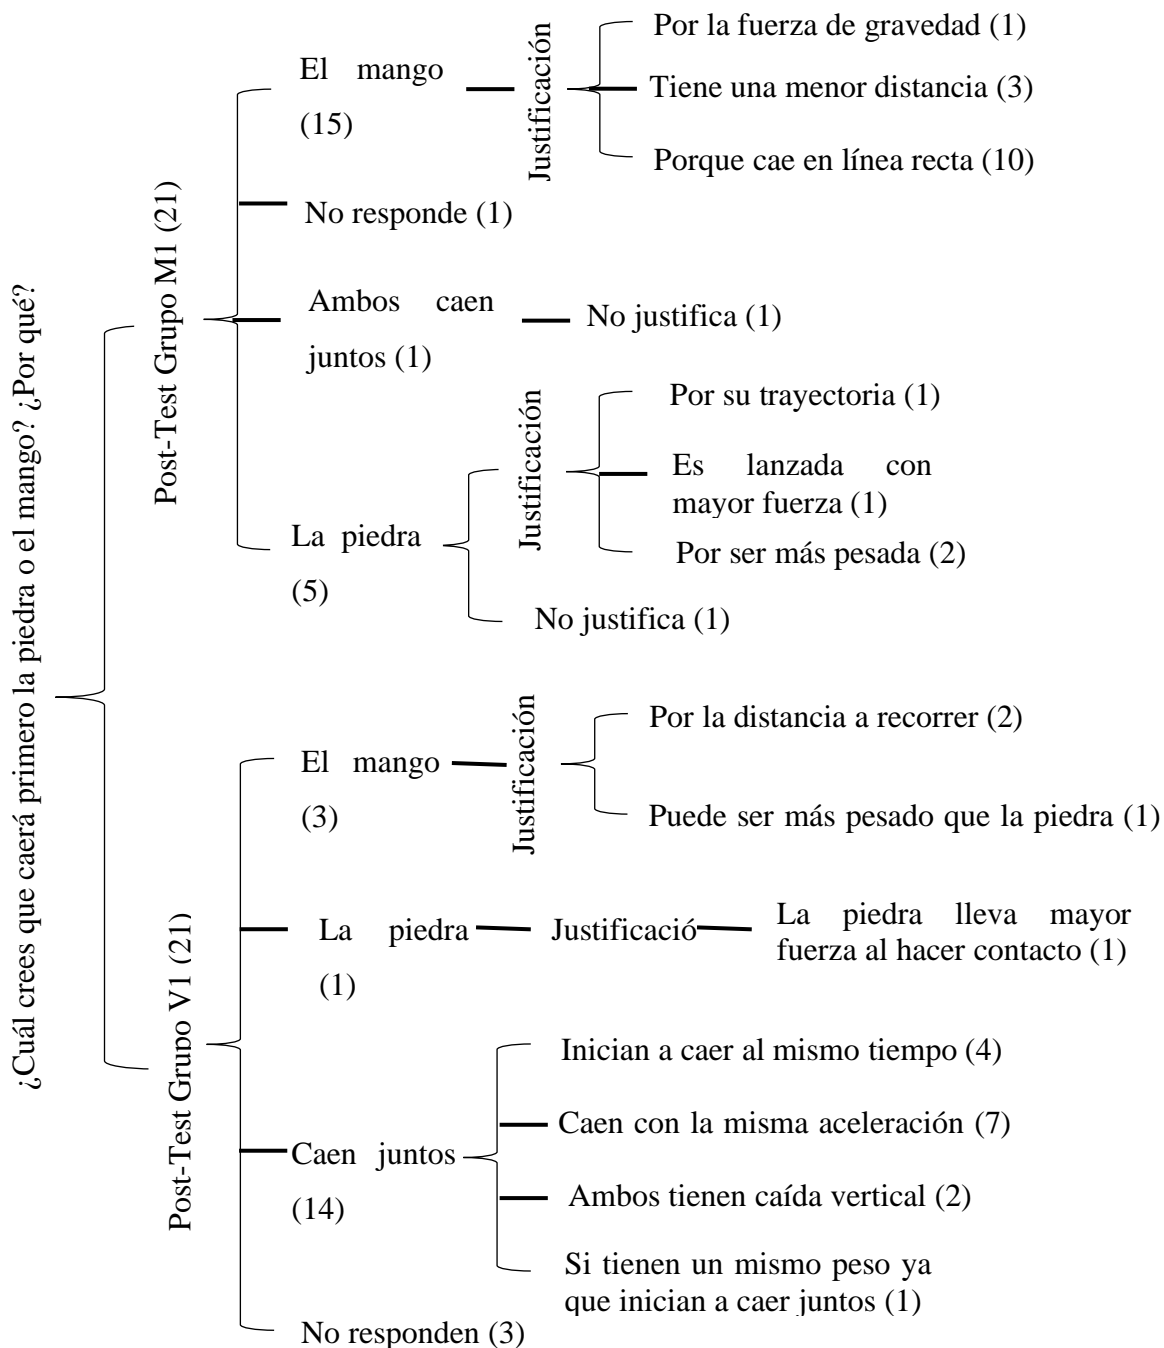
¿Cuál crees que caerá primero la piedra o el mango? ¿Por qué?

Post-Test Grupo M1 (21)

El mango (15)
Justificación
Por la fuerza de gravedad (1)
Tiene una menor distancia (3)
Porque cae en línea recta (10)

No responde (1)

Ambos caen juntos (1)
No justifica (1)

La piedra (5)
Justificación
Por su trayectoria (1)
Es lanzada con mayor fuerza (1)
Por ser más pesada (2)
No justifica (1)

Post-Test Grupo V1 (21)

El mango (3)
Justificación
Por la distancia a recorrer (2)
Puede ser más pesado que la piedra (1)

La piedra (1)
Justificació
La piedra lleva mayor fuerza al hacer contacto (1)

Caen juntos (14)
Inician a caer al mismo tiempo (4)
Caen con la misma aceleración (7)
Ambos tienen caída vertical (2)
Si tienen un mismo peso ya que inician a caer juntos (1)

No responden (3)